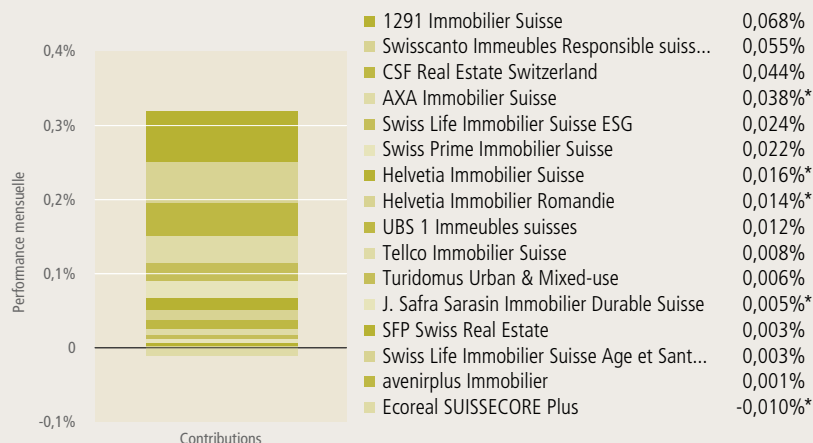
0,4%

0,3%

0,2%

0,1%

0

-0,1%

Performance mensuelle

Contributions

| | |
|---|---|
| 1291 Immobilier Suisse | 0,068% |
| Swisscanto Immeubles Responsible suiss... | 0,055% |
| CSF Real Estate Switzerland | 0,044% |
| AXA Immobilier Suisse | 0,038%* |
| Swiss Life Immobilier Suisse ESG | 0,024% |
| Swiss Prime Immobilier Suisse | 0,022% |
| Helvetia Immobilier Suisse | 0,016%* |
| Helvetia Immobilier Romandie | 0,014%* |
| UBS 1 Immeubles suisses | 0,012% |
| Tellco Immobilier Suisse | 0,008% |
| Turidomus Urban & Mixed-use | 0,006% |
| J. Safra Sarasin Immobilier Durable Suisse | 0,005%* |
| SFP Swiss Real Estate | 0,003% |
| Swiss Life Immobilier Suisse Age et Sant... | 0,003% |
| avenirplus Immobilier | 0,001% |
| Ecoreal SUISSECORE Plus | -0,010%* |